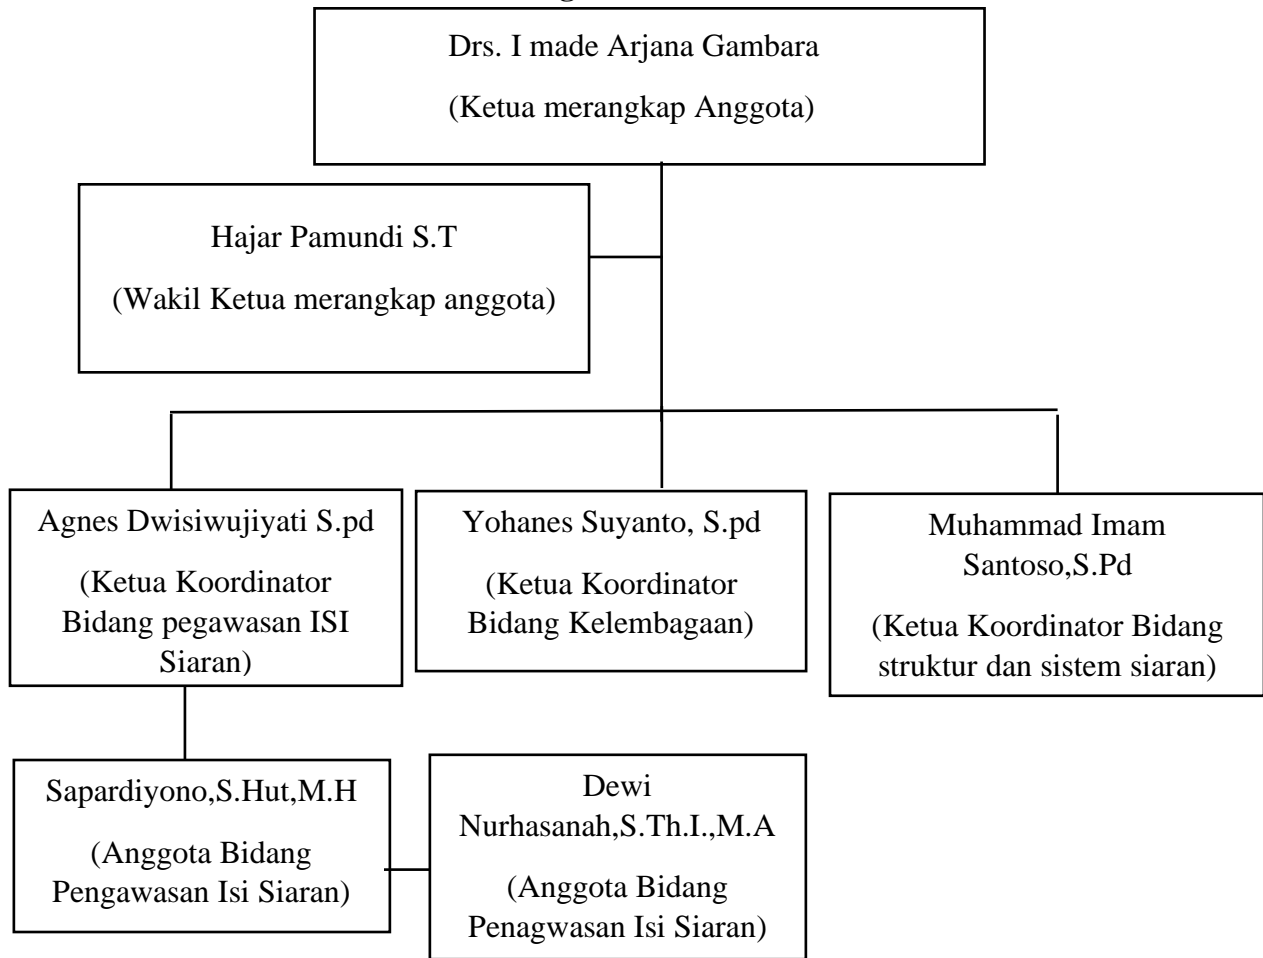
Drs. I made Arjana Gambara

(Ketua merangkap Anggota)

Hajar Pamundi S.T

(Wakil Ketua merangkap anggota)

Agnes Dwisiwujiyati S.pd

(Ketua Koordinator Bidang pegawasan ISI Siaran)

Yohanes Suyanto, S.pd

(Ketua Koordinator Bidang Kelembagaan)

Muhammad Imam Santoso,S.Pd

(Ketua Koordinator Bidang struktur dan sistem siaran)

Sapardiyono,S.Hut,M.H

(Anggota Bidang Pengawasan Isi Siaran)

Dewi Nurhasanah,S.Th.I.,M.A

(Anggota Bidang Penagwasan Isi Siaran)